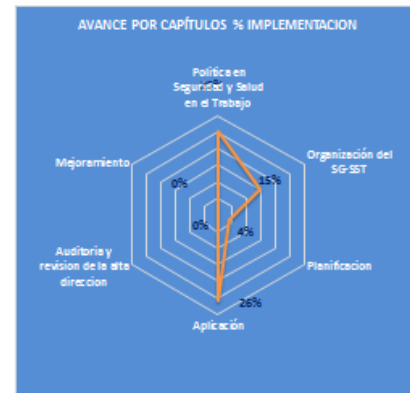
AVANCE POR CAPÍTULOS % IMPLEMENTACION

Politica en Seguridad y Salud en el Trabajo

Organización del SG-SST

Planificacion

Aplicación

Auditoria y revision de la alta direccion

Mejoramiento

0%

15%

4%

26%

0%